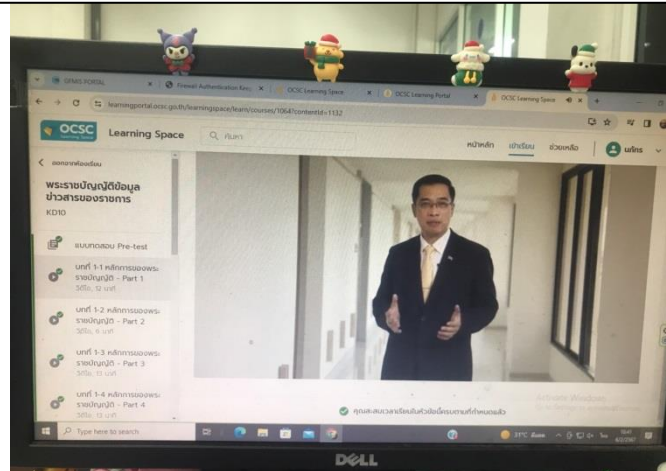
OPMIS PORTAL | Firewall Authentication Keep | OCSC Learning Space | OCSC Learning Portal | OCSC Learning Space

learningportal.ocsc.go.th/learningspace/learn/courses/1064?contentId=1132

OCSC Learning Space

Learning Space

ค้นหา

หน้าหลัก เข้าเรียน ช่วยเหลือ

< ออกจากห้องเรียน

พระราชบัญญัติข้อมูลข่าวสารของราชการ

KD10

แบบทดสอบ Pre-test

บทที่ 1-1 หลักการของพระราชบัญญัติ - Part 1
วิดีโอ, 12 นาที

บทที่ 1-2 หลักการของพระราชบัญญัติ - Part 2
วิดีโอ, 6 นาที

บทที่ 1-3 หลักการของพระราชบัญญัติ - Part 3
วิดีโอ, 10 นาที

บทที่ 1-4 หลักการของพระราชบัญญัติ - Part 4
วิดีโอ, 12 นาที

คุณสะสมเวลาเรียนในหัวข้อนี้ครบตามที่กำหนดแล้ว

Activate Windows

Type here to search

31°C

DELL